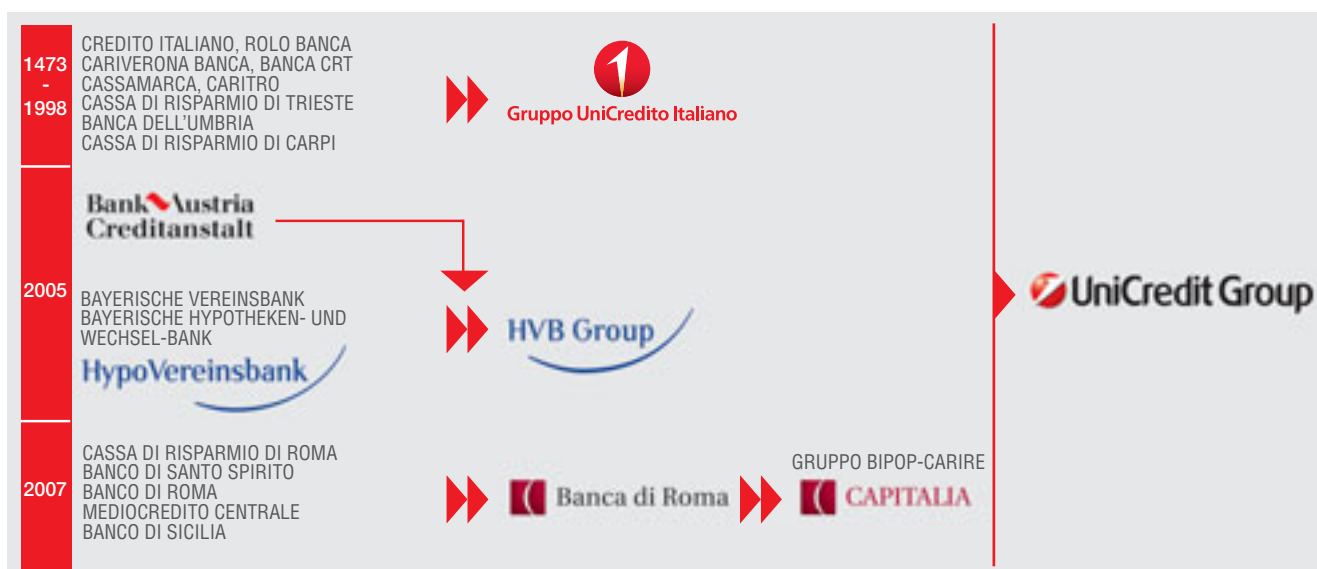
1473 - 1998

CREDITO ITALIANO, ROLO BANCA
CARIVERONA BANCA, BANCA CRT
CASSAMARCA, CARITRO
CASSA DI RISPARMIO DI TRIESTE
BANCA DELL'UMBRIA
CASSA DI RISPARMIO DI CARPI

Gruppo UniCredito Italiano

2005

Bank Austria Creditanstalt

BAYERISCHE VEREINSBANK
BAYERISCHE HYPOTHEKEN- UND WECHSEL-BANK

HypoVereinsbank

HVB Group

2007

CASSA DI RISPARMIO DI ROMA
BANCO DI SANTO SPIRITO
BANCO DI ROMA
MEDIOCREDITO CENTRALE
BANCO DI SICILIA

Banca di Roma

GRUPPO BIPOP-CARIRE

CAPITALIA

UniCredit Group